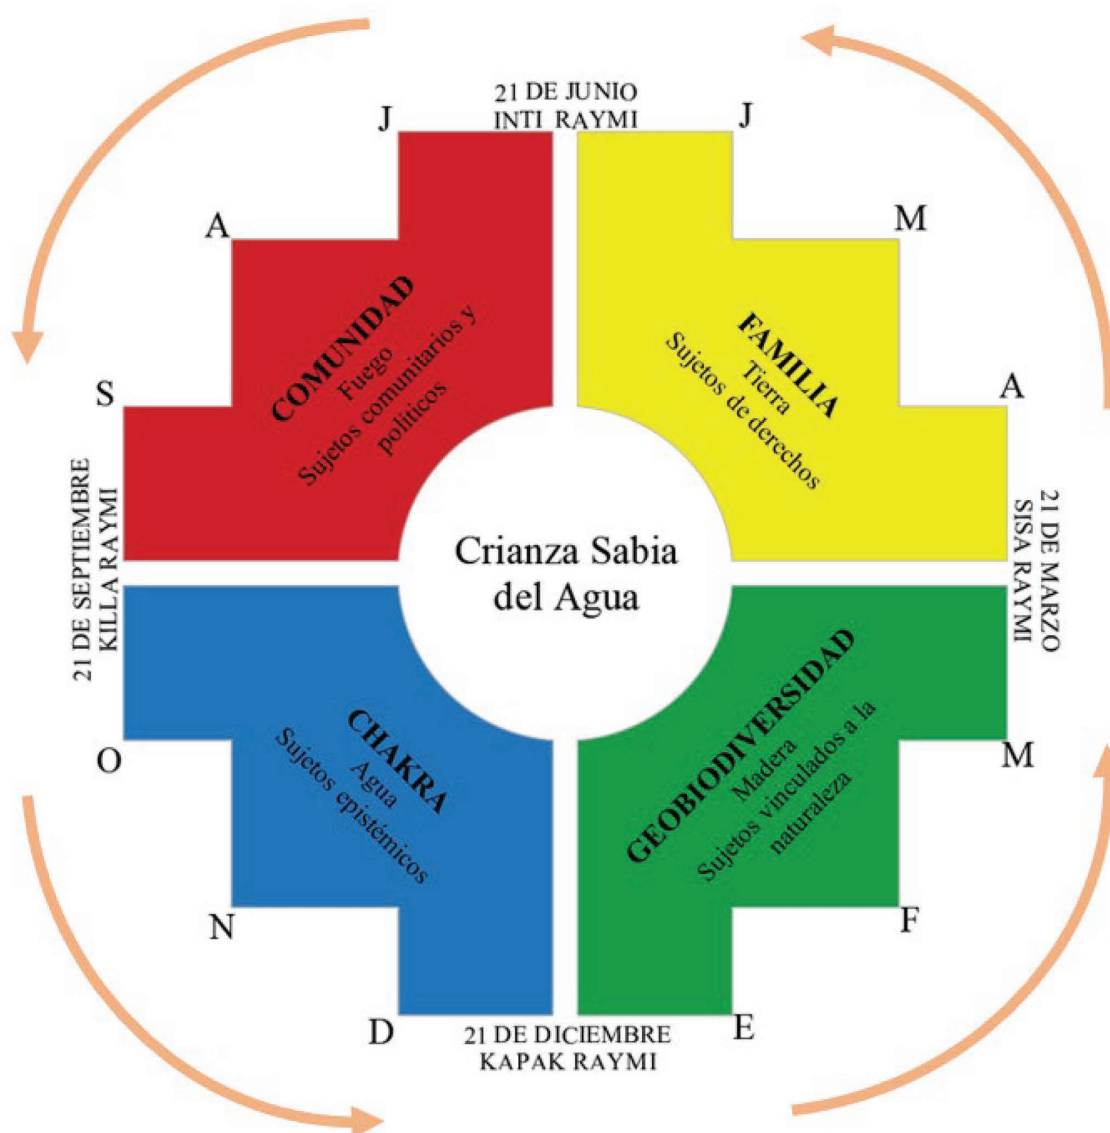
21 DE JUNIO
INTI RAYMI

J

J

A

M

COMUNIDAD
Fuego
Sujetos comunitarios y políticos

FAMILIA
Tierra
Sujetos de derechos

S

A

21 DE SEPTIEMBRE
KILLA RAYMI

Crianza Sabia del Agua

21 DE MARZO
SISA RAYMI

CHAKRA
Agua
Sujetos epistémicos

GEOBIODIVERSIDAD
Madera
Sujetos vinculados a la naturaleza

O

M

N

F

D

E

21 DE DICIEMBRE
KAPAK RAYMI